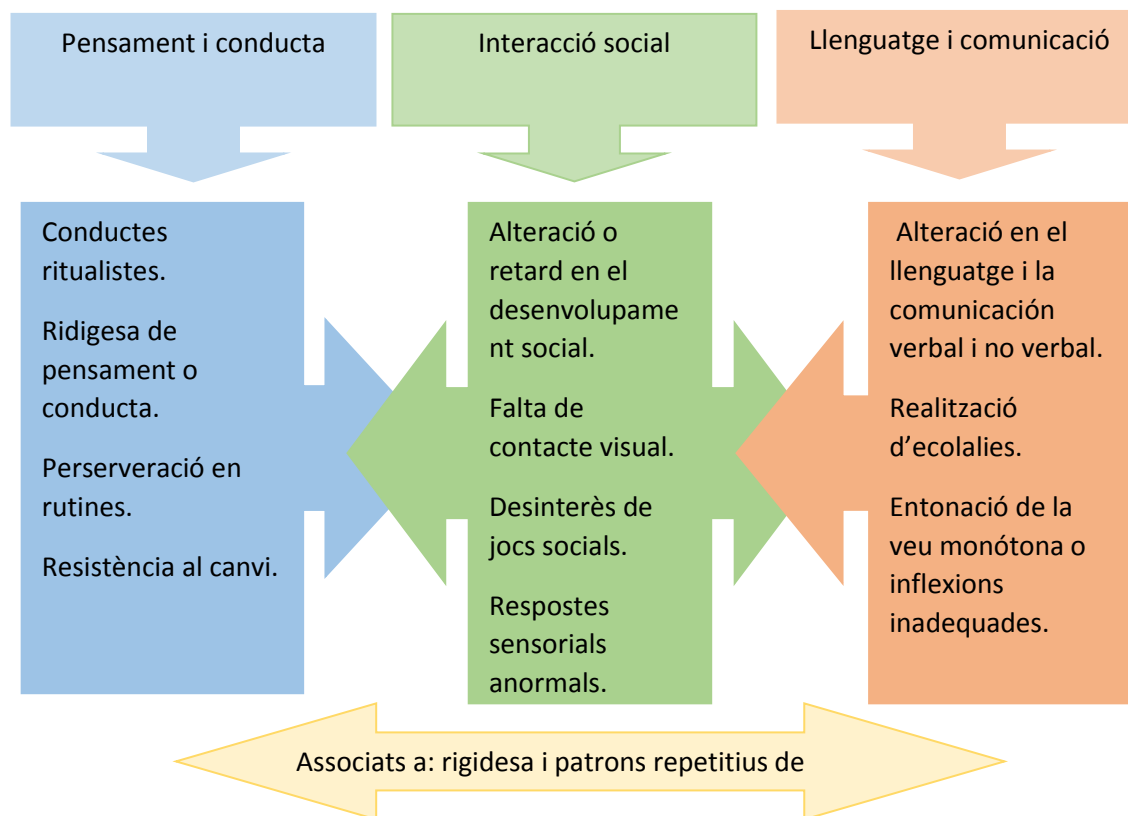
Pensament i conducta

Interacció social

Llenguatge i comunicació

Conductes ritualistes.

Ridigesa de pensament o conducta.

Perserveració en rutines.

Resistència al canvi.

Alteració o retard en el desenvolupament social.

Falta de contacte visual.

Desinterès de jocs socials.

Respostes sensorials anormals.

Alteració en el llenguatge i la comunicación verbal i no verbal.

Realització d'ecolalies.

Entonació de la veu monótona o inflexions inadequades.

Associats a: rigidesa i patrons repetitius de